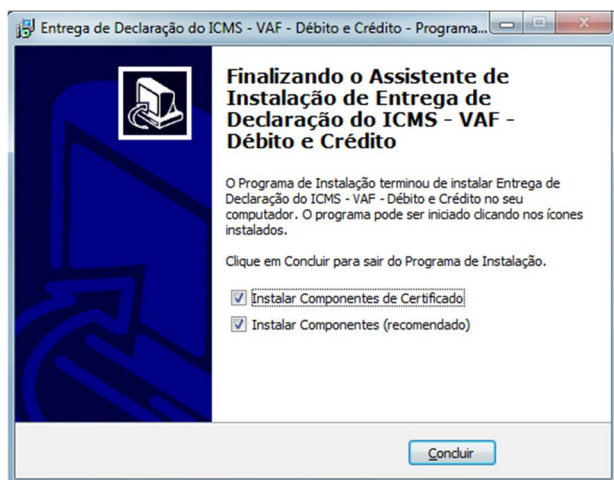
Entrega de Declaração do ICMS - VAF - Débito e Crédito - Programa...

Finalizando o Assistente de Instalação de Entrega de Declaração do ICMS - VAF - Débito e Crédito

O Programa de Instalação terminou de instalar Entrega de Declaração do ICMS - VAF - Débito e Crédito no seu computador. O programa pode ser iniciado clicando nos ícones instalados.

Clique em Concluir para sair do Programa de Instalação.

Instalar Componentes de Certificado

Instalar Componentes (recomendado)

Concluir